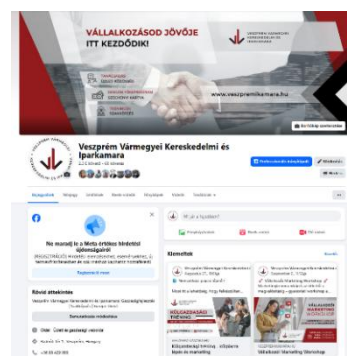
VÁLLALKOZÁSOD JÖVŐJE ITT KEZDŐDIK!

www.veszpremikamara.hu

Veszprém Vármegyei Kereskedelmi és Iparkamara

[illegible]

No maradj le a Meta értékes hirdetési ajánlatairól!

Rövid áttekintés

Veszprém Vármegyei Kereskedelmi és Iparkamara

Oldal · Üzleti és gazdasági weboldal

Mi jár a fejedben?

Kiemeltek

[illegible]